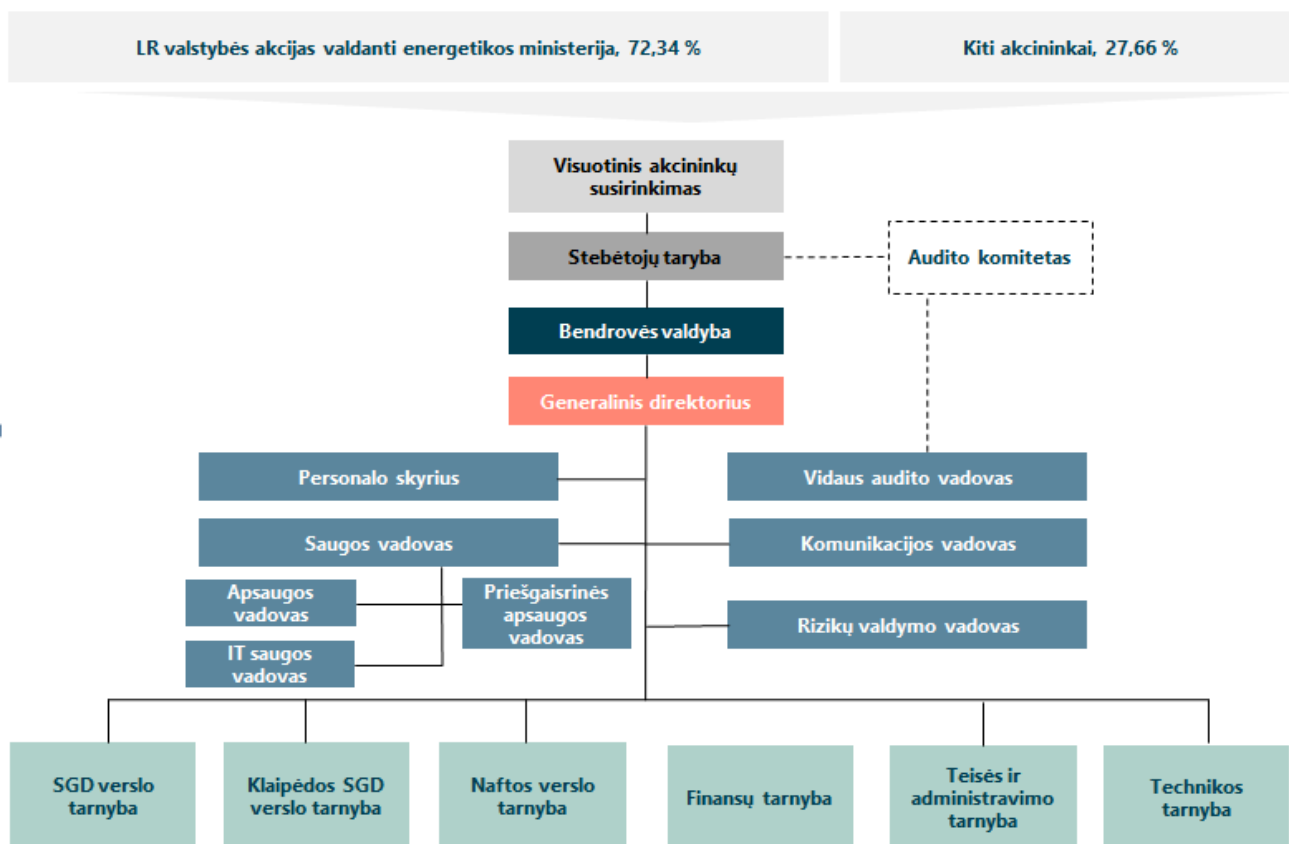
LR valstybės akcijas valdanti energetikos ministerija, 72,34 %

Kiti akcininkai, 27,66 %

Visuotinis akcininkų susirinkimas

Stebėtojų taryba

Audito komitetas

Bendrovės valdyba

Generalinis direktorius

Personalo skyrius

Vidaus audito vadovas

Saugos vadovas

Komunikacijos vadovas

Apsaugos vadovas

Priešgaisrinės apsaugos vadovas

IT saugos vadovas

Rizikų valdymo vadovas

SGD verslo tarnyba

Klaipėdos SGD verslo tarnyba

Naftos verslo tarnyba

Finansų tarnyba

Teisės ir administravimo tarnyba

Technikos tarnyba